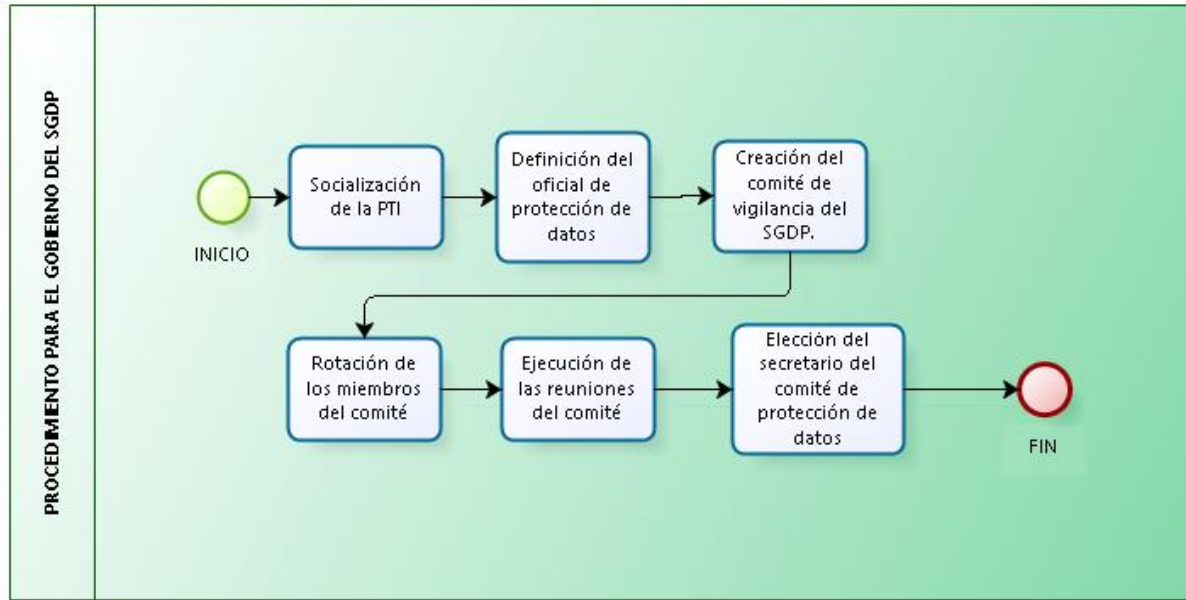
PROCEDIMIENTO PARA EL GOBIERNO DEL SGDP

INICIO

Socialización de la PTI

Definición del oficial de protección de datos

Creación del comité de vigilancia del SGDP.

Rotación de los miembros del comité

Ejecución de las reuniones del comité

Elección del secretario del comité de protección de datos

FIN